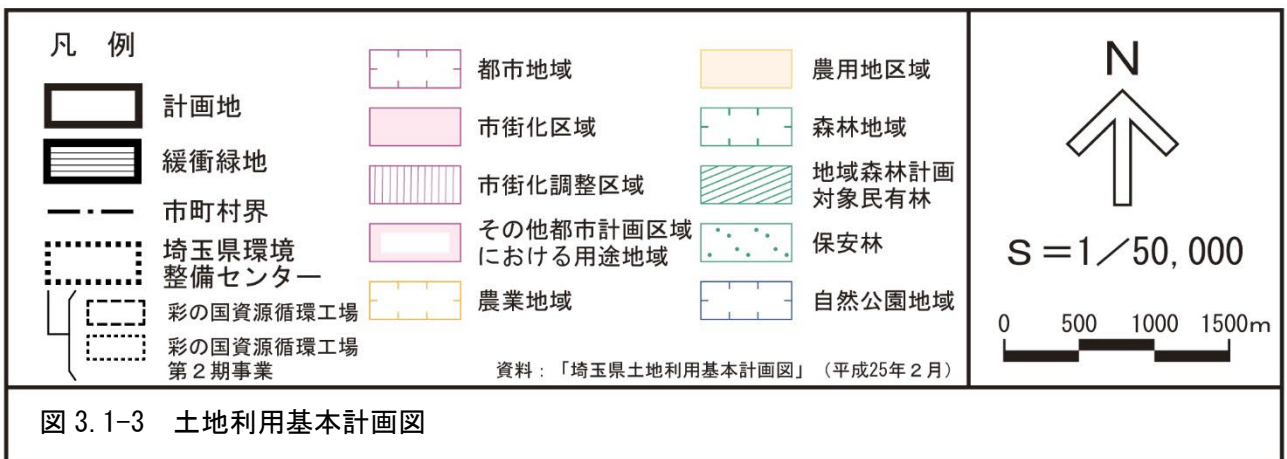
凡　例

計画地

緩衝緑地

市町村界

埼玉県環境整備センター

彩の国資源循環工場

彩の国資源循環工場第２期事業

都市地域

市街化区域

市街化調整区域

その他都市計画区域における用途地域

農業地域

農用地区域

森林地域

地域森林計画対象民有林

保安林

自然公園地域

資料：「埼玉県土地利用基本計画図」（平成25年２月）

N

S ＝1／50, 000

0　500　1000　1500m

図 3.1-3　土地利用基本計画図